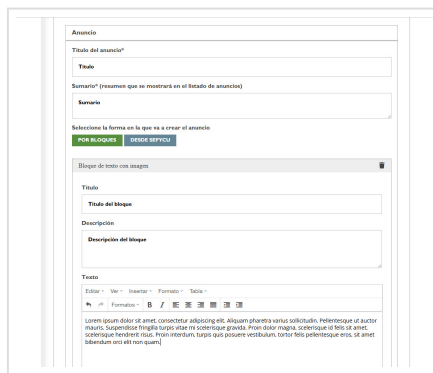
Anuncio

Título del anuncio*

Título

Sumario* (resumen que se mostrará en el listado de anuncios)

Sumario

Seleccione la forma en la que va a crear el anuncio

POR BLOQUES

DESDE SEFYCU

Bloque de texto con imagen

Título

Título del bloque

Descripción

Descripción del bloque

Texto

Editar Ver Insertar Formato Tabla

Formatos B I

Lorem ipsum dolor sit amet, consectetur adipiscing elit. Aliquam pharetra varius sollicitudin. Pellentesque ut auctor mauris. Suspendisse fringilla turpis vitae mi scelerisque gravida. Proin dolor magna, scelerisque id felis sit amet, scelerisque hendrerit risus. Proin interdum, turpis quis posuere vestibulum, tortor felis pellentesque eros, sit amet bibendum orci elit non quam.